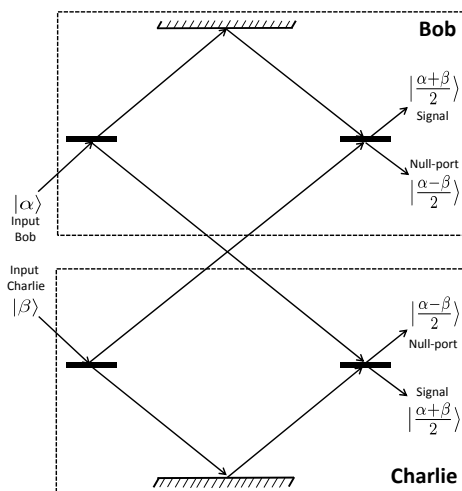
Bob

$\left|\frac{\alpha+\beta}{2}\right\rangle$
Signal

Null-port
$\left|\frac{\alpha-\beta}{2}\right\rangle$

$|\alpha\rangle$
Input
Bob

Input
Charlie
$|\beta\rangle$

$\left|\frac{\alpha-\beta}{2}\right\rangle$
Null-port

Signal
$\left|\frac{\alpha+\beta}{2}\right\rangle$

Charlie